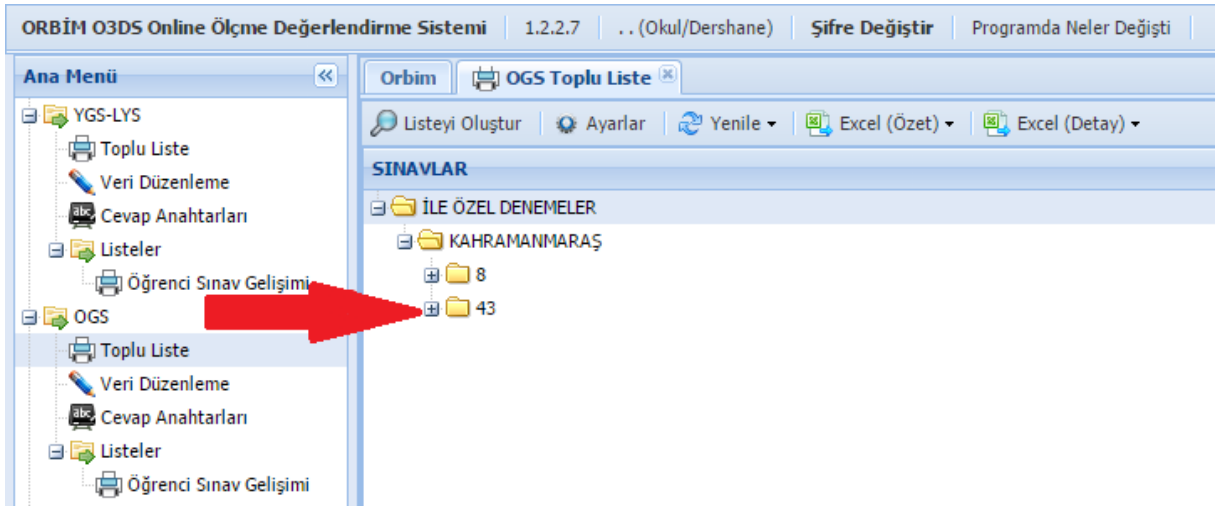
ORBİM O3DS Online Ölçme Değerlendirme Sistemi | 1.2.2.7 | . . (Okul/Dershane) | Şifre Değiştir | Programda Neler Değişti

Ana Menü

YGS-LYS
Toplu Liste
Veri Düzenleme
Cevap Anahtarları
Listeler
Öğrenci Sınav Gelişimi
OGS
Toplu Liste
Veri Düzenleme
Cevap Anahtarları
Listeler
Öğrenci Sınav Gelişimi

Orbim | OGS Toplu Liste

Listeyi Oluştur | Ayarlar | Yenile | Excel (Özet) | Excel (Detay)

SINAVLAR

İLE ÖZEL DENEMELER
KAHRAMANMARAŞ
8
43